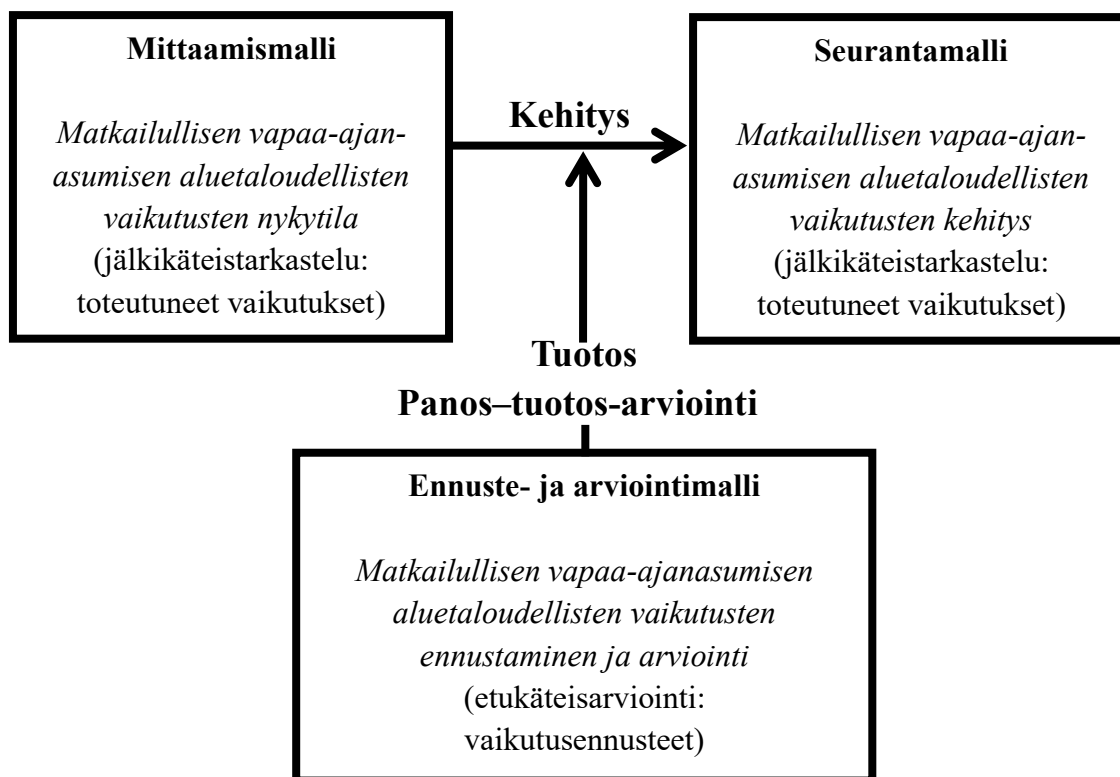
**Mittaamismalli**

*Matkailullisen vapaa-ajanasumisen aluetaloudellisten vaikutusten nykytila* (jälkikäteistarkastelu: toteutuneet vaikutukset)

**Kehitys**

**Seurantamalli**

*Matkailullisen vapaa-ajanasumisen aluetaloudellisten vaikutusten kehitys* (jälkikäteistarkastelu: toteutuneet vaikutukset)

**Tuotos**

**Panos–tuotos-arviointi**

**Ennuste- ja arviointimalli**

*Matkailullisen vapaa-ajanasumisen aluetaloudellisten vaikutusten ennustaminen ja arviointi* (etukäteisarviointi: vaikutusennusteet)